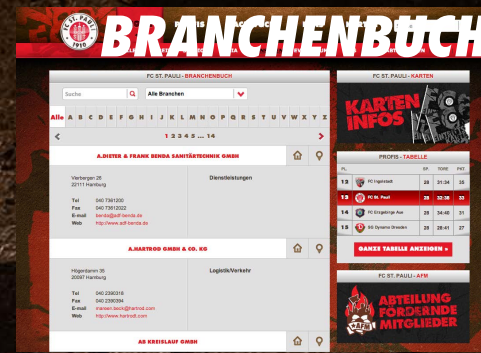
FC ST. PAULI 1910

BRANCHENBUCH

FC ST. PAULI - BRANCHENBUCH

Suche

Alle Branchen

Alle A B C D E F G H I J K L M N O P Q R S T U V W X Y Z

1 2 3 4 5 ... 14

A.DIETER & FRANK BENDA SANITÄRTECHNIK GMBH

Vierbergen 28
22111 Hamburg

Tel 040 7361200
Fax 040 73612022
E-mail benda@afl-benda.de
Web http://www.afl-benda.de

Dienstleistungen

A.HARTROD GMBH & CO. KG

Högerdamm 35
20097 Hamburg

Tel 040 2390318
Fax 040 2390394
E-mail maren.beck@hartrod.com
Web http://www.hartrod.com

Logistik/Verkehr

AS KREISLAUF GMBH

FC ST. PAULI - KARTEN

KARTEN INFOS

PROFIS - TABELLE

| PL | | | SP | TORE | PKT |
|---|---|---|---|---|---|
| 12 | | FC Ingolstadt | 26 | 31:34 | 35 |
| 13 | | FC St. Pauli | 26 | 32:38 | 33 |
| 14 | | FC Erzgebirge Aue | 26 | 34:40 | 31 |
| 15 | | SG Dynamo Dresden | 26 | 28:41 | 27 |

GANZE TABELLE ANZEIGEN »

FC ST. PAULI - AFM

ABTEILUNG FÖRDERNDE MITGLIEDER

AFM